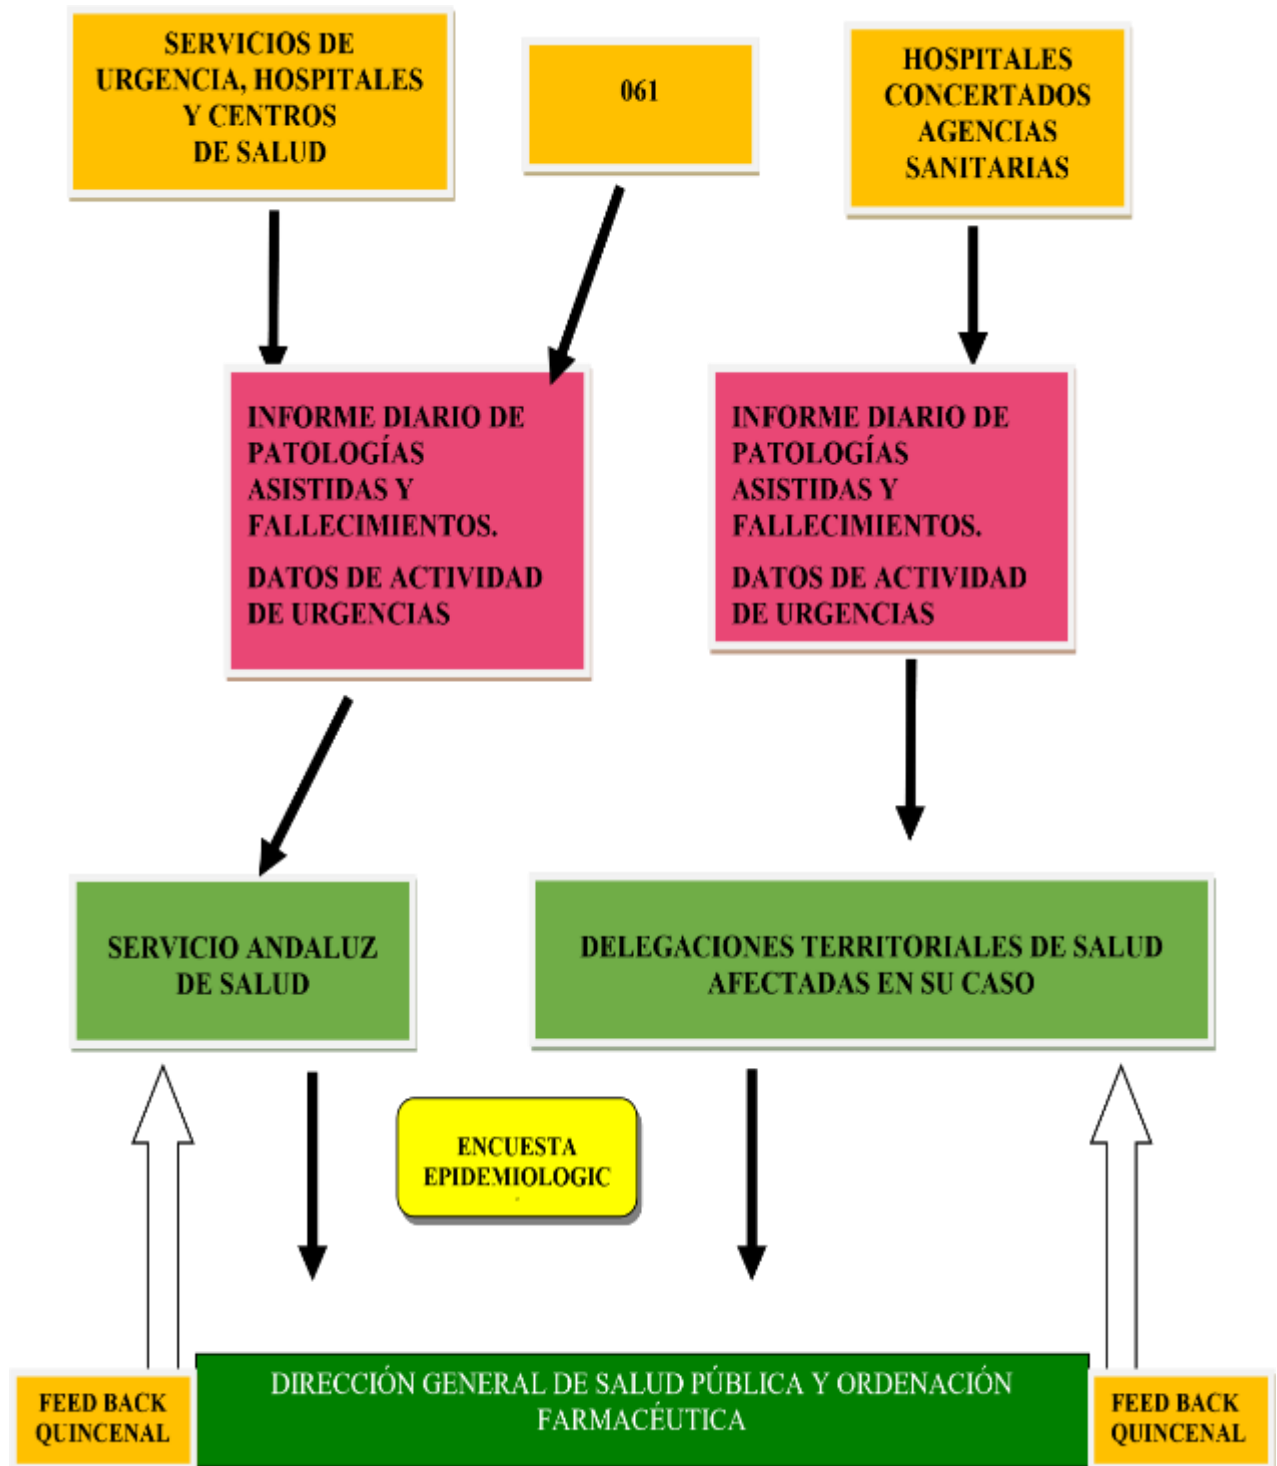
SERVICIOS DE URGENCIA, HOSPITALES Y CENTROS DE SALUD

061

HOSPITALES CONCERTADOS AGENCIAS SANITARIAS

INFORME DIARIO DE PATOLOGÍAS ASISTIDAS Y FALLECIMIENTOS.

DATOS DE ACTIVIDAD DE URGENCIAS

INFORME DIARIO DE PATOLOGÍAS ASISTIDAS Y FALLECIMIENTOS.

DATOS DE ACTIVIDAD DE URGENCIAS

SERVICIO ANDALUZ DE SALUD

DELEGACIONES TERRITORIALES DE SALUD AFECTADAS EN SU CASO

ENCUESTA EPIDEMIOLOGIC

FEED BACK QUINCENAL

DIRECCIÓN GENERAL DE SALUD PÚBLICA Y ORDENACIÓN FARMACÉUTICA

FEED BACK QUINCENAL